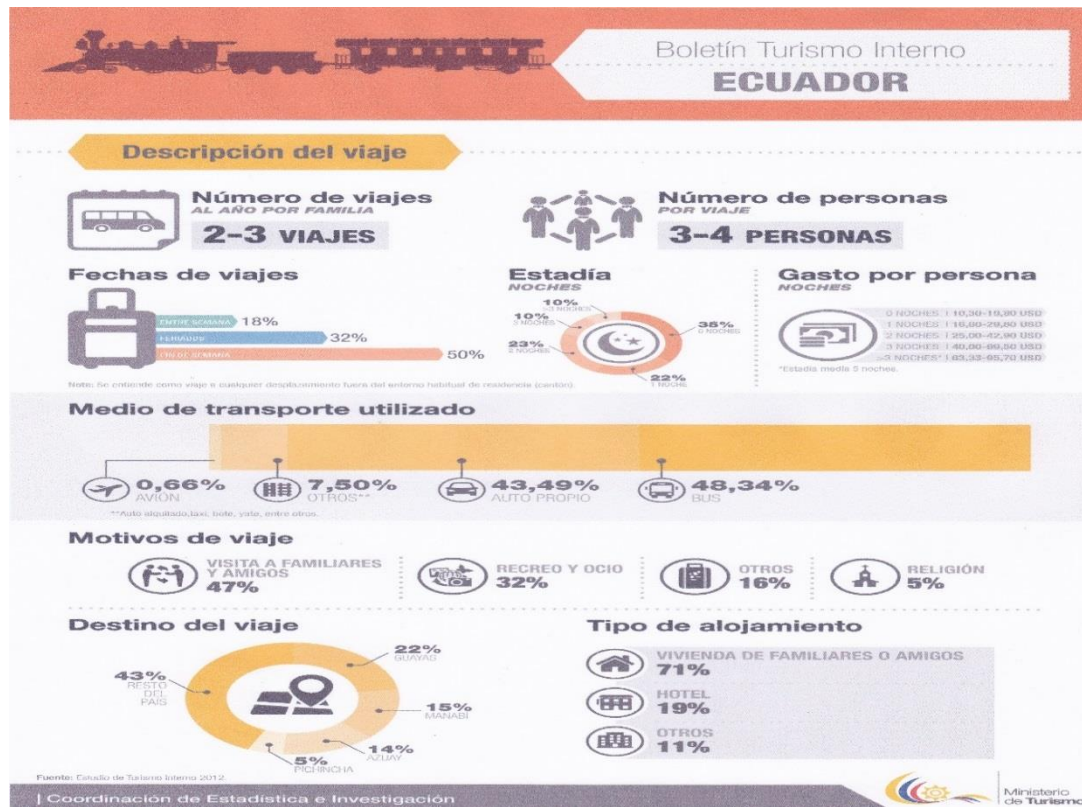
Boletín Turismo Interno
ECUADOR

Descripción del viaje

Número de viajes
AL AÑO POR FAMILIA
2-3 VIAJES

Número de personas
POR VIAJE
3-4 PERSONAS

Fechas de viajes
ENTRE SEMANA 18%
FERIADOS 32%
FIN DE SEMANA 50%

Estadía
NOCHES
10% >3 NOCHES
10% 3 NOCHES
23% 2 NOCHES
35% 0 NOCHES
22% 1 NOCHE

Gasto por persona
NOCHES
0 NOCHES | 10,30-19,80 USD
1 NOCHES | 16,00-29,80 USD
2 NOCHES | 25,00-42,90 USD
3 NOCHES | 40,00-69,50 USD
>3 NOCHES* | 63,33-95,70 USD
*Estadía media 5 noches.

Nota: Se entiende como viaje a cualquier desplazamiento fuera del entorno habitual de residencia (cantón).

Medio de transporte utilizado
0,66% AVIÓN
7,50% OTROS**
43,49% AUTO PROPIO
48,34% BUS
**Auto alquilado,taxi, bote, yate, entre otros.

Motivos de viaje
VISITA A FAMILIARES Y AMIGOS 47%
RECREO Y OCIO 32%
OTROS 16%
RELIGIÓN 5%

Destino del viaje
22% GUAYAS
43% RESTO DEL PAÍS
15% MANABÍ
14% AZUAY
5% PICHINCHA

Tipo de alojamiento
VIVIENDA DE FAMILIARES O AMIGOS 71%
HOTEL 19%
OTROS 11%

Fuente: Estudio de Turismo Interno 2012.
| Coordinación de Estadística e Investigación
Ministerio de Turismo